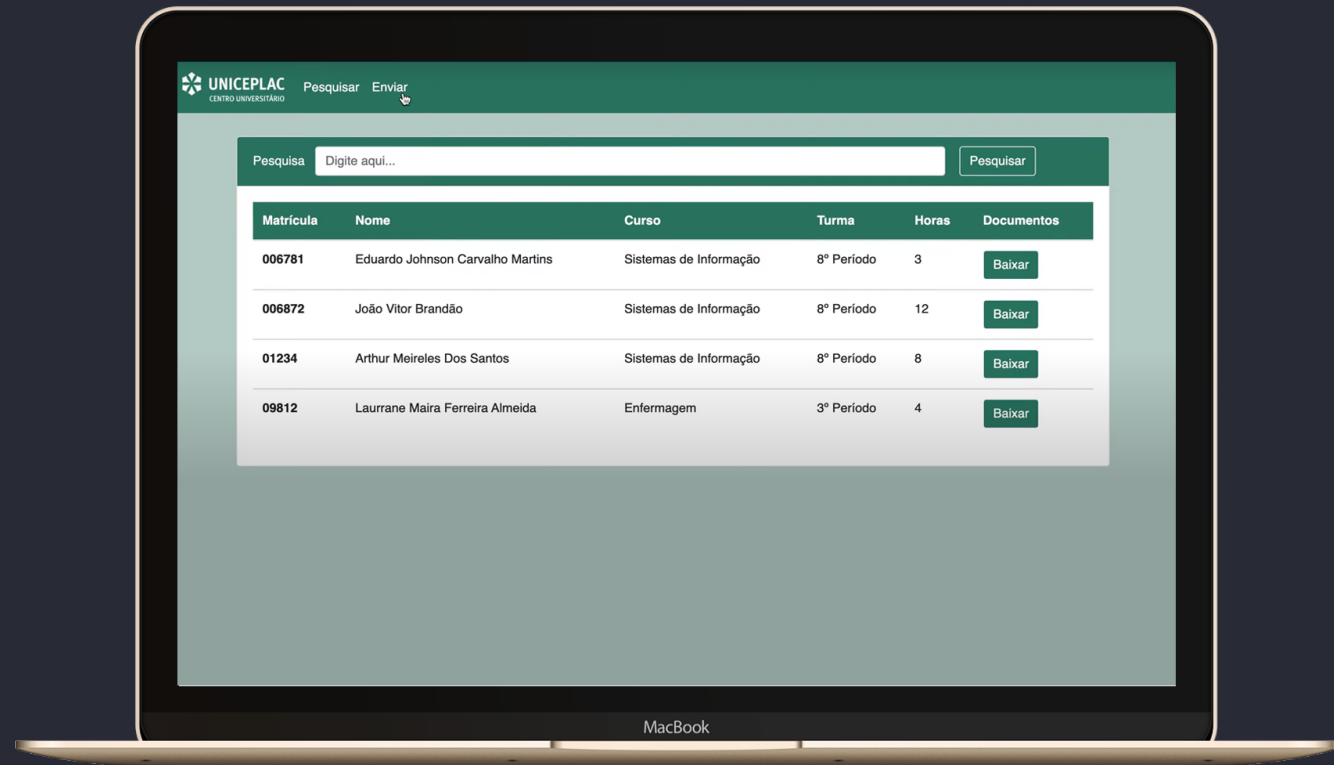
UNICEPLAC
CENTRO UNIVERSITÁRIO
Pesquisar Enviar

Pesquisa Digite aqui... Pesquisar

| Matrícula | Nome | Curso | Turma | Horas | Documentos |
|---|---|---|---|---|---|
| 006781 | Eduardo Johnson Carvalho Martins | Sistemas de Informação | 8º Período | 3 | Baixar |
| 006872 | João Vitor Brandão | Sistemas de Informação | 8º Período | 12 | Baixar |
| 01234 | Arthur Meireles Dos Santos | Sistemas de Informação | 8º Período | 8 | Baixar |
| 09812 | Laurrane Maira Ferreira Almeida | Enfermagem | 3º Período | 4 | Baixar |

MacBook